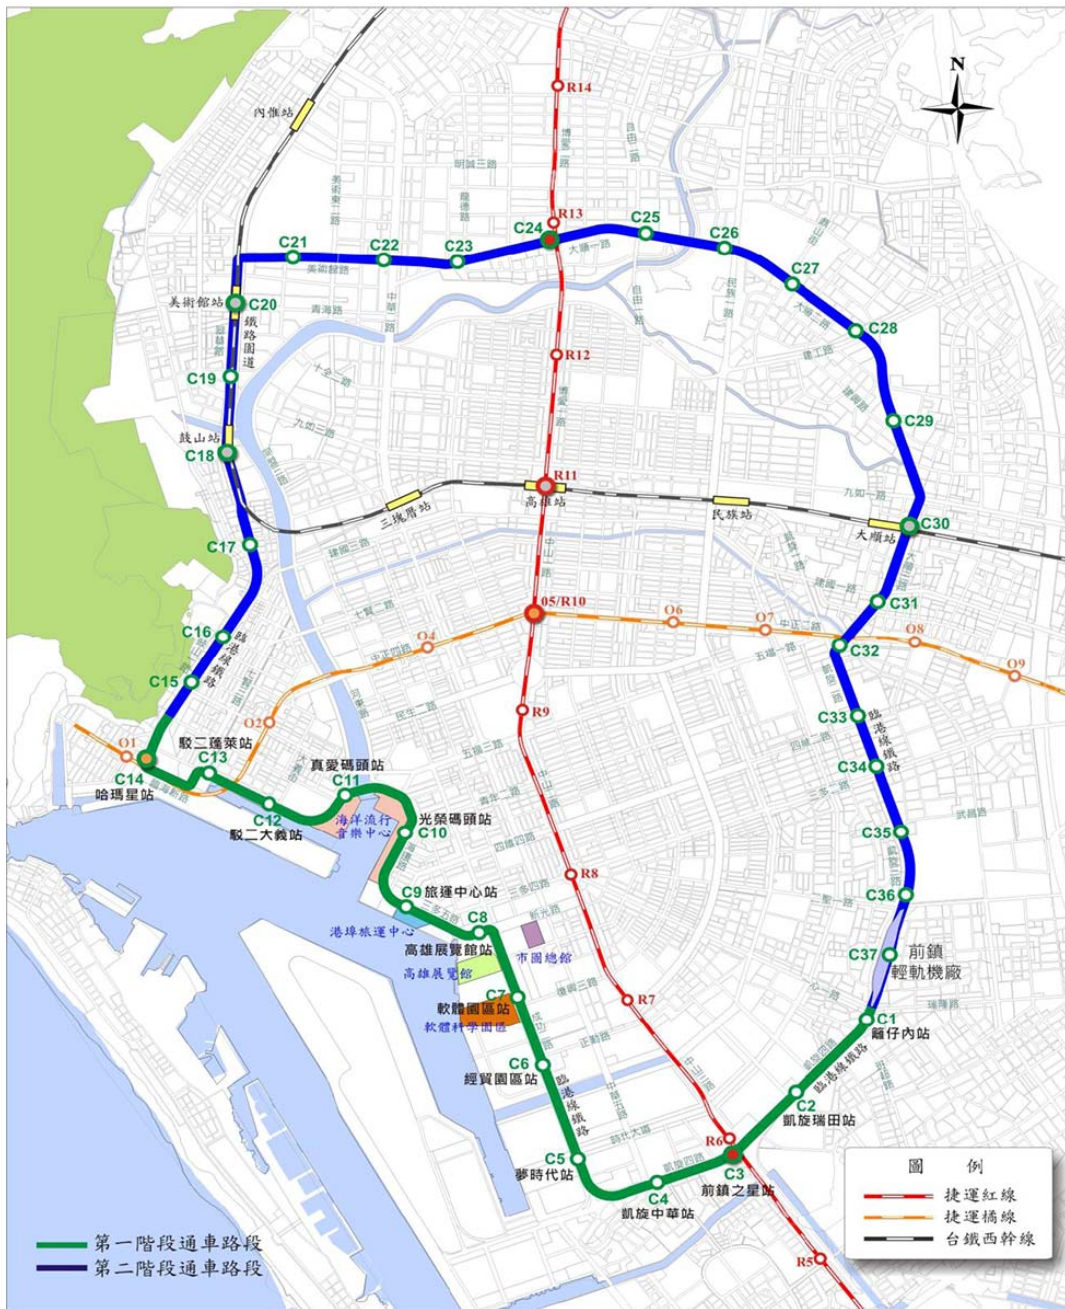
N

R14
內惟站
R13
C24
C25
C26
C21
C22
C23
C27
美術館站
C20
鐵路園道
C28
R12
C19
C29
鼓山站
C18
R11
高雄站
三塊厝站
民族站
C30
大順站
C17
O5/R10
C31
O6
O7
O8
C16
臨港線鐵路
O4
C32
O9
C15
O2
R9
C33
臨港線鐵路
O1
駁二蓬萊站
C13
C14
哈瑪星站
真愛碼頭站
C11
C34
C12
駁二大義站
海洋流行音樂中心
光榮碼頭站
C10
C35
R8
C9 旅運中心站
C36
港埠旅運中心
C8
高雄展覽站
市圖總館
高雄展覽館
C37
前鎮輕軌機廠
C7
軟體園區站
軟體科學園區
R7
C1
籬仔內站
C6
經貿園區站
臨港線鐵路
C2
凱旋瑞田站
R6
C5
夢時代站
C3
前鎮之星站
C4
凱旋中華站
R5

圖例
捷運紅線
捷運橘線
台鐵西幹線

第一階段通車路段
第二階段通車路段